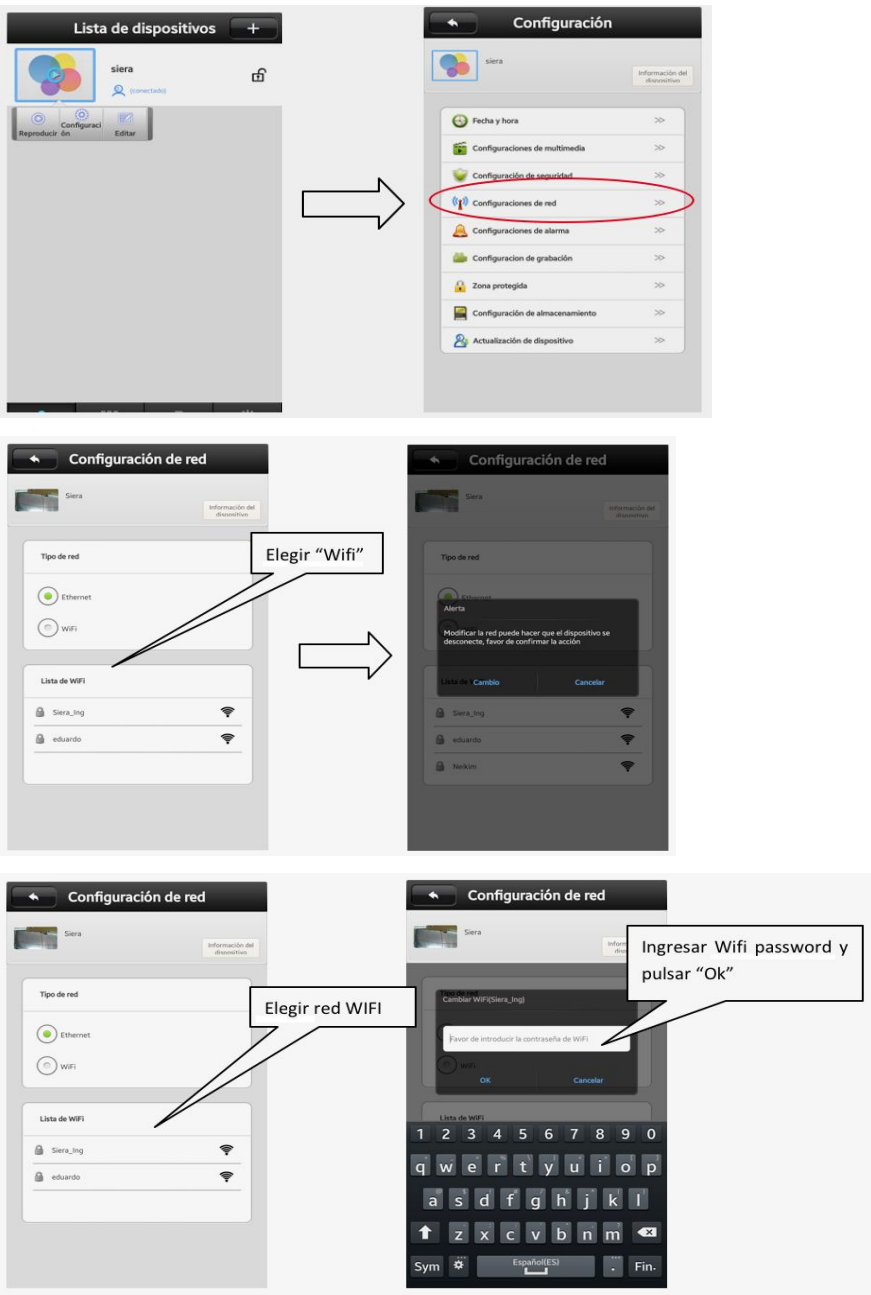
Lista de dispositivos +

siera
(conectado)

Reproducir Configuración Editar

Configuración

siera

Información del dispositivo

Fecha y hora >>
Configuraciones de multimedia >>
Configuración de seguridad >>
Configuraciones de red >>
Configuraciones de alarma >>
Configuracion de grabación >>
Zona protegida >>
Configuración de almacenamiento >>
Actualización de dispositivo >>

Configuración de red

Siera

Información del dispositivo

Tipo de red

Elegir "Wifi"

Ethernet

WiFi

Lista de WiFi

Siera_Ing

eduardo

Configuración de red

Siera

Información del dispositivo

Tipo de red

Alerta

Modificar la red puede hacer que el dispositivo se desconecte, favor de confirmar la acción

Cambio Cancelar

Siera_Ing

eduardo

Neikim

Configuración de red

Siera

Información del dispositivo

Tipo de red

Elegir red WIFI

Ethernet

WiFi

Lista de WiFi

Siera_Ing

eduardo

Configuración de red

Siera

Ingresar Wifi password y pulsar "Ok"

Tipo de red
Cambiar WIFI(Siera_Ing)

Favor de introducir la contraseña de WiFi

WiFi

OK Cancelar

Lista de WiFi

1 2 3 4 5 6 7 8 9 0
q w e r t y u i o p
a s d f g h j k l
z x c v b n m
Sym Español(ES) . Fin.